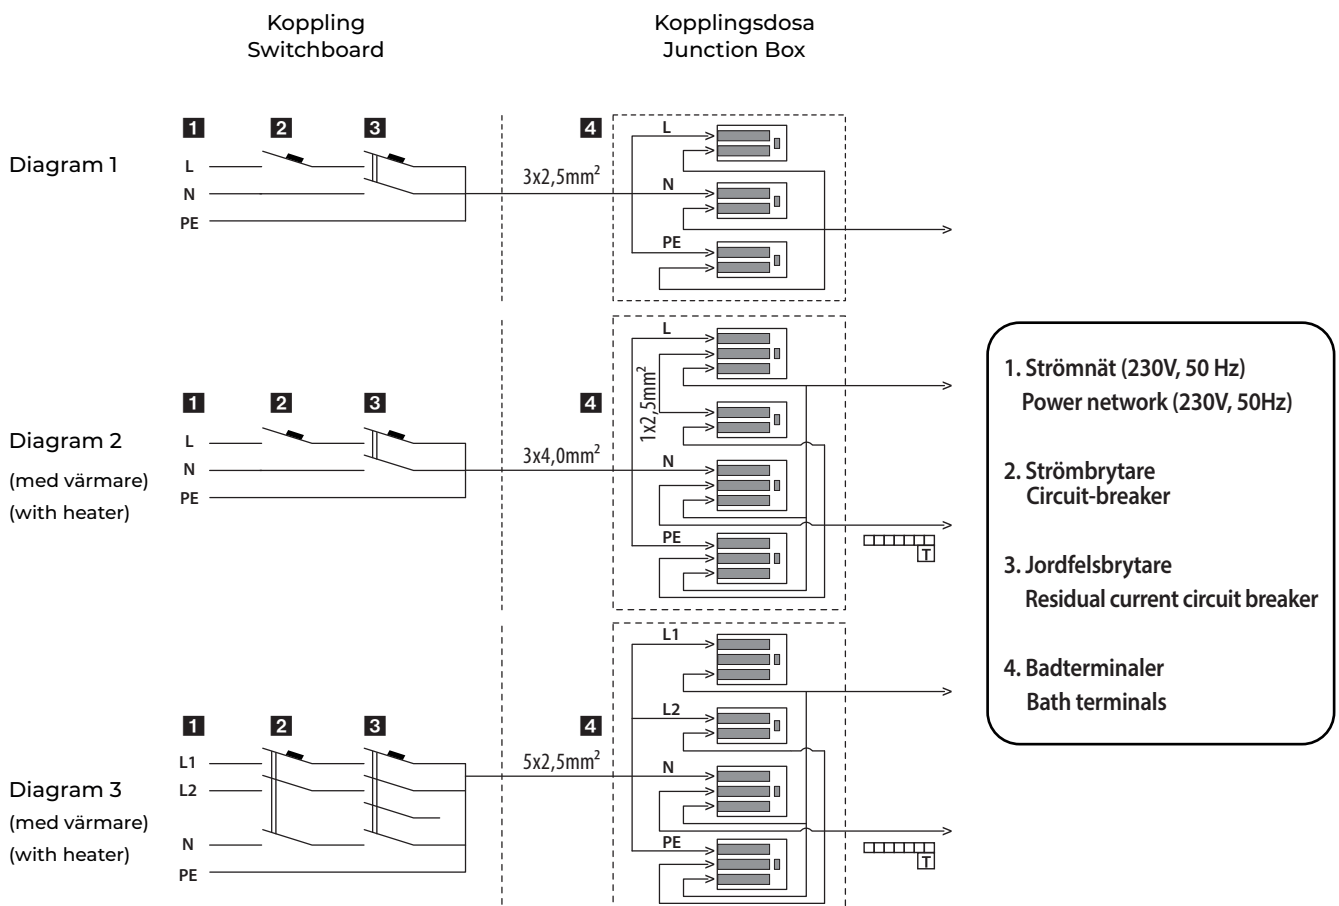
Koppling
Switchboard

Kopplingsdosa
Junction Box

Diagram 1

1 2 3 4

L
N
PE

$3x2,5mm^2$

L
N
PE

Diagram 2
(med värmare)
(with heater)

1 2 3 4

L
N
PE

$3x4,0mm^2$

$1x2,5mm^2$

L
N
PE

T

Diagram 3
(med värmare)
(with heater)

1 2 3 4

L1
L2
N
PE

$5x2,5mm^2$

L1
L2
N
PE

T

1. Strömnät (230V, 50 Hz)
Power network (230V, 50Hz)

2. Strömbrytare
Circuit-breaker

3. Jordfelsbrytare
Residual current circuit breaker

4. Badterminaler
Bath terminals